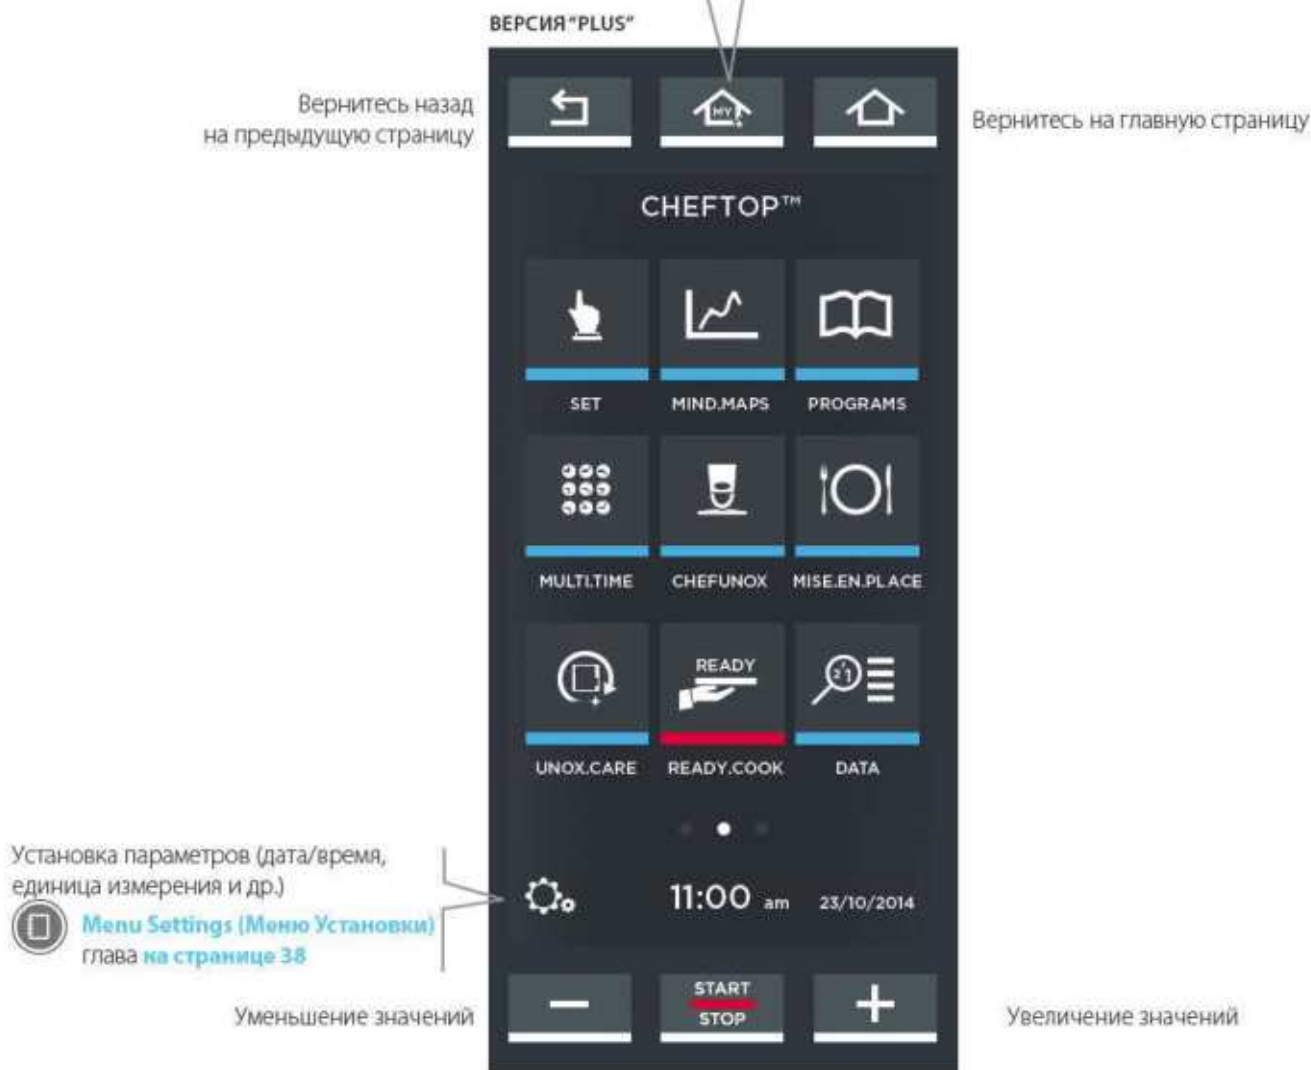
ВЕРСИЯ "PLUS"

Вернитесь назад на предыдущую страницу

MY

Вернитесь на главную страницу

CHEFTOP™

SET

MIND.MAPS

PROGRAMS

MULTI.TIME

CHEFUNOX

MISE.EN.PLACE

UNOX.CARE

READY

READY.COOK

DATA

Установка параметров (дата/время, единица измерения и др.)

Menu Settings (Меню Установки) глава на странице 38

11:00 am

23/10/2014

Уменьшение значений

START

STOP

Увеличение значений